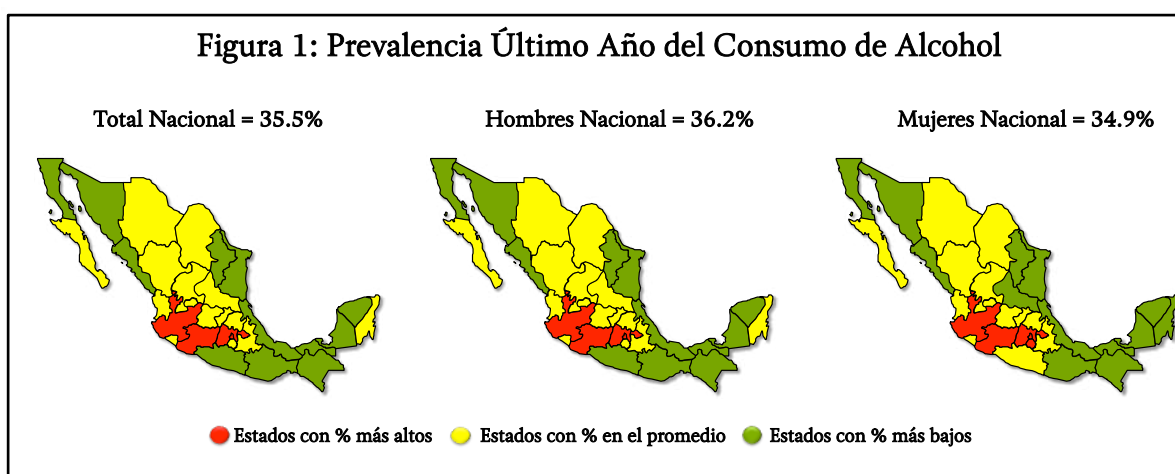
Figura 1: Prevalencia Último Año del Consumo de Alcohol

Total Nacional = 35.5%

Hombres Nacional = 36.2%

Mujeres Nacional = 34.9%

Estados con % más altos  Estados con % en el promedio  Estados con % más bajos